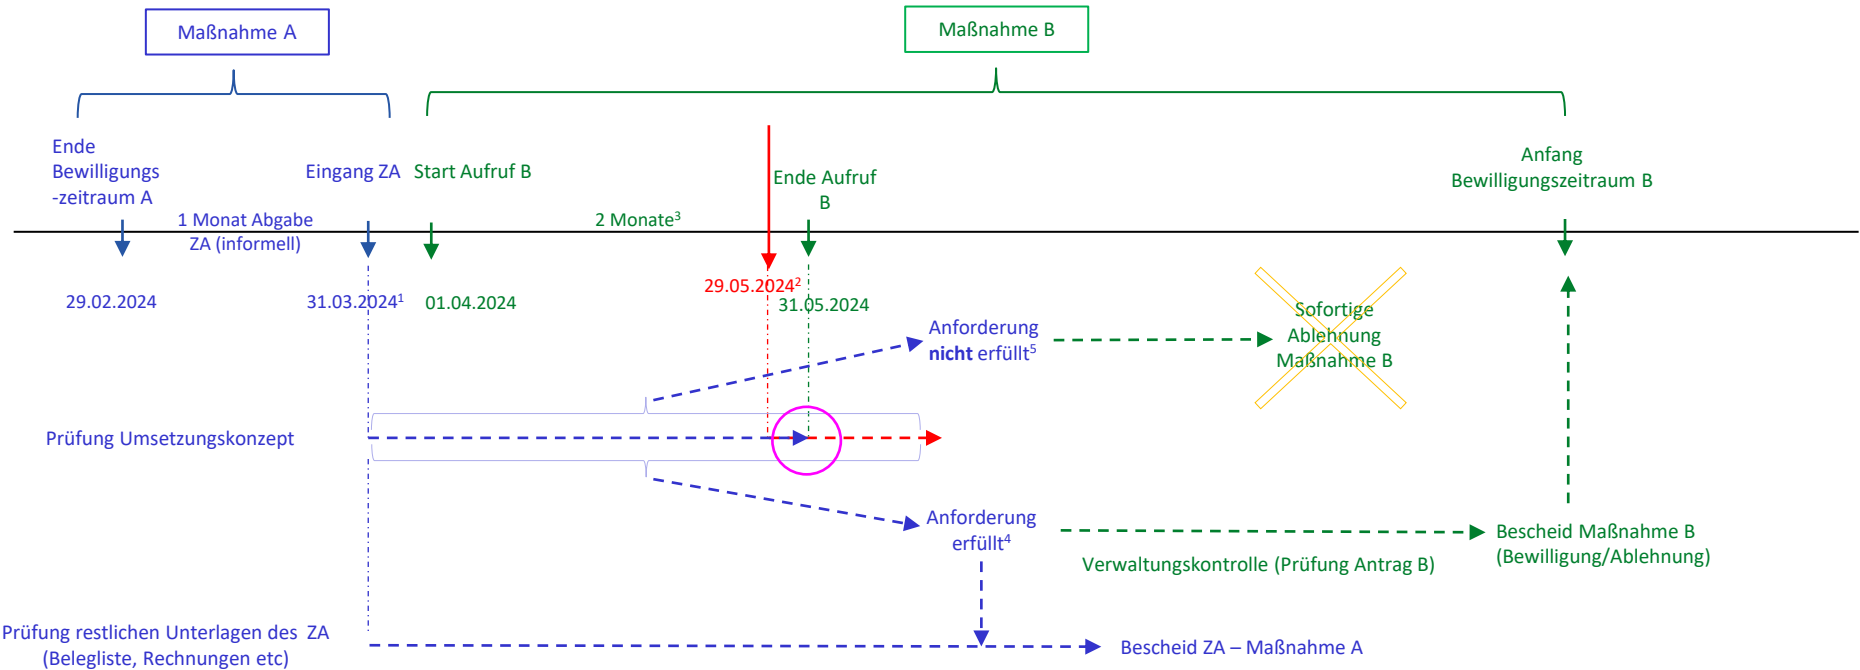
Maßnahme A

Maßnahme B

Ende Bewilligungs -zeitraum A

Eingang ZA

Start Aufruf B

Ende Aufruf B

Anfang Bewilligungszeitraum B

1 Monat Abgabe ZA (informell)

2 Monate$^3$

29.02.2024

31.03.2024$^1$

01.04.2024

29.05.2024$^2$

31.05.2024

Anforderung **nicht** erfüllt$^5$

Sofortige Ablehnung Maßnahme B

Prüfung Umsetzungskonzept

Anforderung erfüllt$^4$

Bescheid Maßnahme B (Bewilligung/Ablehnung)

Verwaltungskontrolle (Prüfung Antrag B)

Prüfung restlichen Unterlagen des ZA (Belegliste, Rechnungen etc)

Bescheid ZA – Maßnahme A